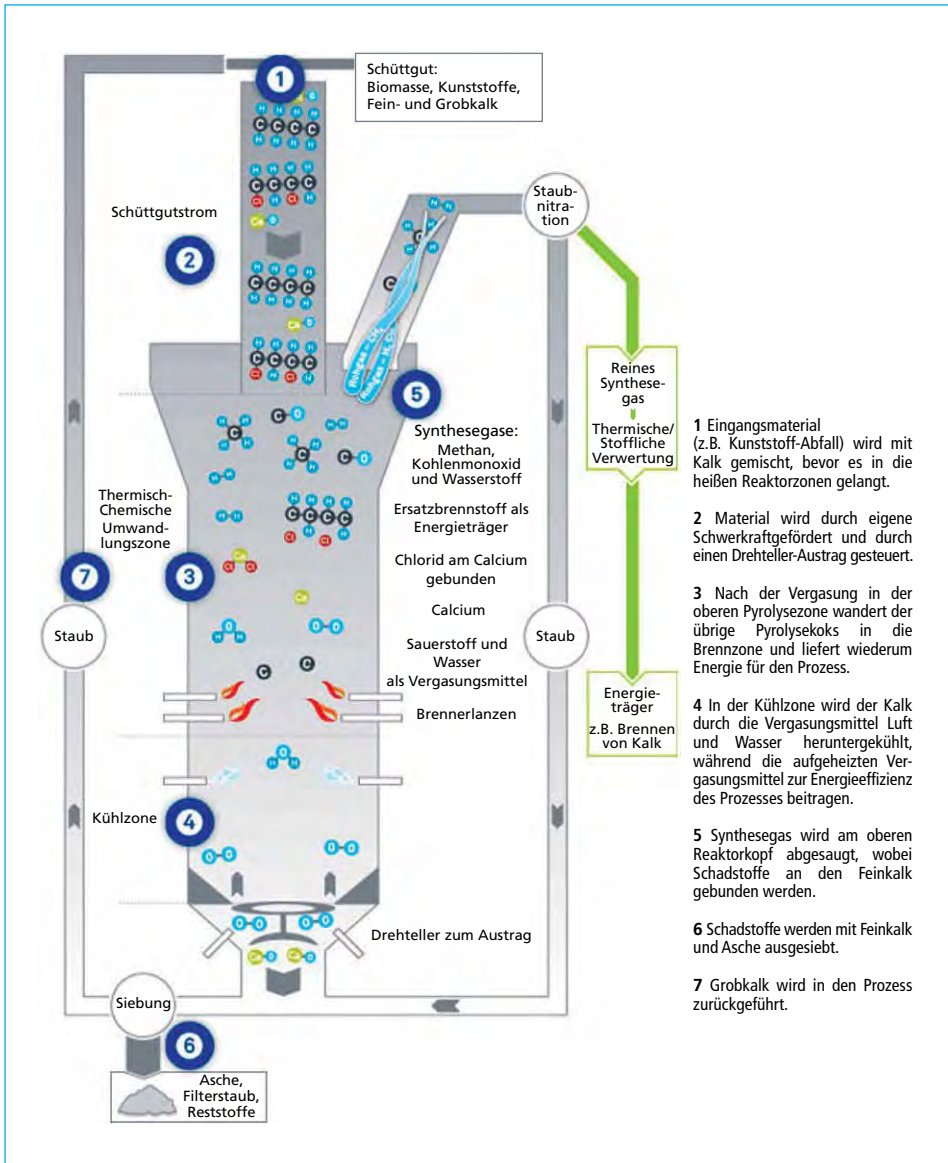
1

Schüttgut:
Biomasse, Kunststoffe, Fein- und Grobkalk

Schüttgutstrom

2

Staubnitration

Reines Synthesegas

Thermische/ Stoffliche Verwertung

5

Synthesegase:
Methan, Kohlenmonoxid und Wasserstoff

Ersatzbrennstoff als Energieträger

Chlorid am Calcium gebunden

Calcium

Sauerstoff und Wasser als Vergasungsmittel

Brennerlanzen

Thermisch-Chemische Umwandlungszone

7

3

Staub

Staub

Energieträger
z.B. Brennen von Kalk

Kühlzone

4

Drehteller zum Austrag

Siebung

6

Asche, Filterstaub, Reststoffe

**1** Eingangsmaterial (z.B. Kunststoff-Abfall) wird mit Kalk gemischt, bevor es in die heißen Reaktorzonen gelangt.

**2** Material wird durch eigene Schwerkraftgefördert und durch einen Drehteller-Austrag gesteuert.

**3** Nach der Vergasung in der oberen Pyrolysezone wandert der übrige Pyrolysekoks in die Brennzone und liefert wiederum Energie für den Prozess.

**4** In der Kühlzone wird der Kalk durch die Vergasungsmittel Luft und Wasser heruntergekühlt, während die aufgeheizten Vergasungsmittel zur Energieeffizienz des Prozesses beitragen.

**5** Synthesegas wird am oberen Reaktorkopf abgesaugt, wobei Schadstoffe an den Feinkalk gebunden werden.

**6** Schadstoffe werden mit Feinkalk und Asche ausgesiebt.

**7** Grobkalk wird in den Prozess zurückgeführt.